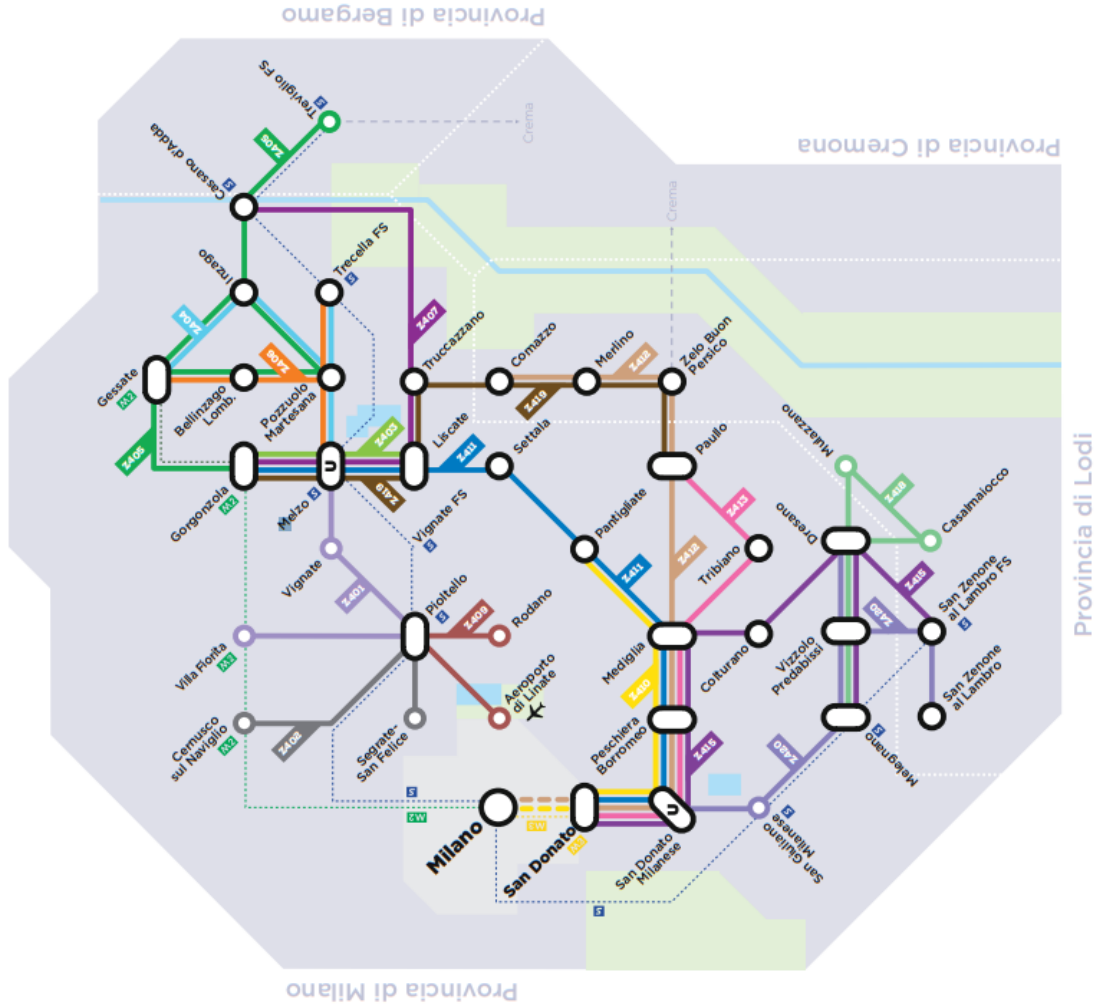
Provincia di Bergamo

Provincia di Cremona

Provincia di Lodi

Provincia di Milano

Treviglio FS
S
Z404
Crema
Cassano d'Adda
S
Inzago
Z405
Trecella FS
S
Z407
Crema
Gessate
M2
Z406
Bellinzago Lomb.
Pozzuolo Martesana
Truccazzano
Comazzo
Merlino
Z412
Zelo Buon Persico
Z419
Z405
Gorgonzola
M2
Melzo
S
U
Z403
Z419
Liscate
Z411
Settala
Vignate FS
S
Paullo
Z413
Mulazzano
Z418
Casalmaiocco
Vignate
Z401
Pantigliate
Z411
Z412
Tribiano
Dresano
Z415
Z420
San Zenone al Lambro FS
S
Pioltello
S
Z409
Rodano
Villa Fiorita
M2
Mediglia
Colturano
Vizzolo Predabissi
San Zenone al Lambro
Cernusco sul Naviglio
M2
Z402
Segrate-San Felice
Aeroporto di Linate
Z410
Peschiera Borromeo
Z415
Z420
Melegnano
S
S
M2
Milano
SW
San Donato
M3
U
San Donato Milanese
San Giuliano Milanese
S
S